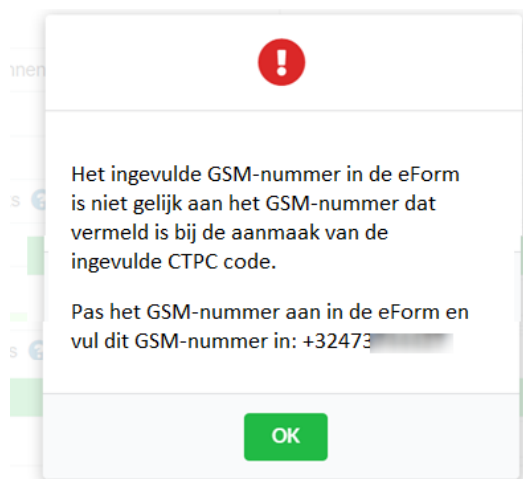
Het ingevulde GSM-nummer in de eForm is niet gelijk aan het GSM-nummer dat vermeld is bij de aanmaak van de ingevulde CTPC code.

Pas het GSM-nummer aan in de eForm en vul dit GSM-nummer in: +32473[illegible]

OK